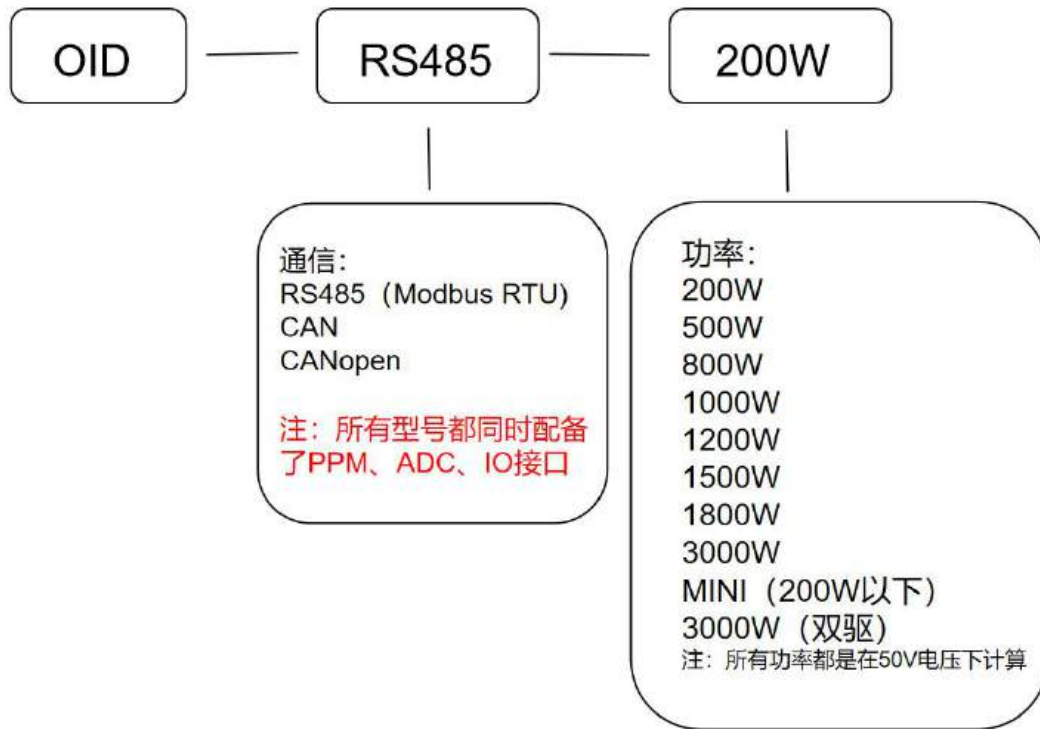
OID

RS485

200W

通信:
RS485（Modbus RTU)
CAN
CANopen

注：所有型号都同时配备了PPM、ADC、IO接口

功率:
200W
500W
800W
1000W
1200W
1500W
1800W
3000W
MINI（200W以下）
3000W（双驱）
注：所有功率都是在50V电压下计算